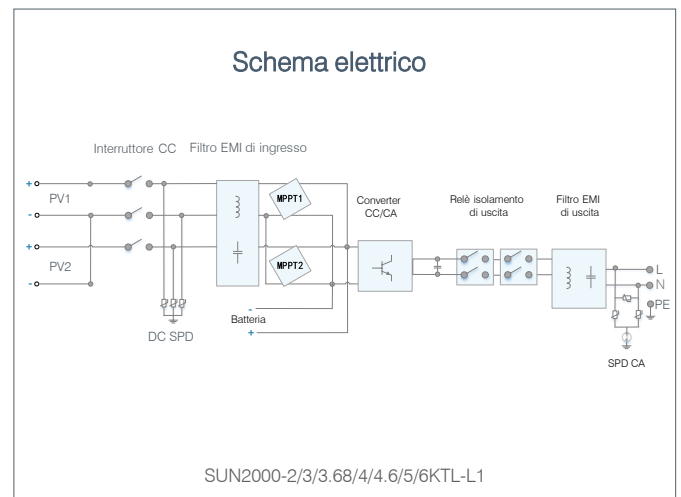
Schema elettrico

Interruttore CC

Filtro EMI di ingresso

+
PV1
-
+
PV2
-

MPPT1

MPPT2

Converter CC/CA

Relè isolamento di uscita

Filtro EMI di uscita

L
N
PE

-
Batteria
+

DC SPD

SPD CA

SUN2000-2/3/3.68/4/4.6/5/6KTL-L1